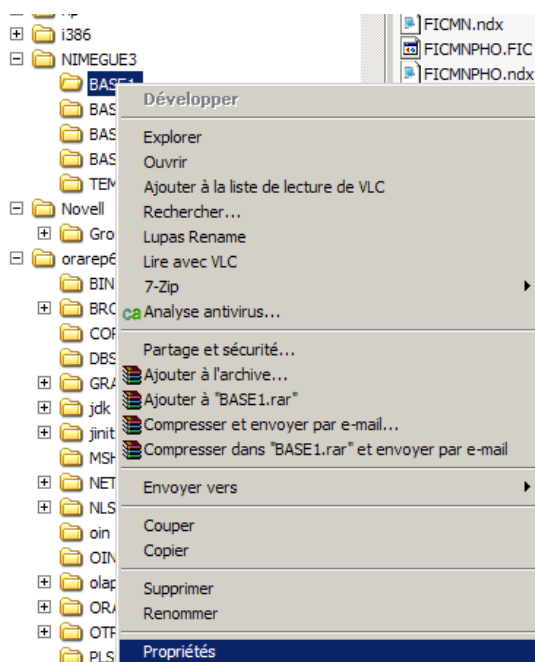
i386
NIMEGUE3
BASE1
BAS
BAS
BAS
TEM
Novell
Gro
orarep6
BIN
BRC
COF
DBS
GRA
jdk
jinit
MSH
NET
NLS
oin
OIN
olap
ORA
OTF
PLS

FICMN.ndx
FICMNPHO.FIC
FICMNPHO.ndx

Développer
Explorer
Ouvrir
Ajouter à la liste de lecture de VLC
Rechercher...
Lupas Rename
Lire avec VLC
7-Zip
Analyse antivirus...
Partage et sécurité...
Ajouter à l'archive...
Ajouter à "BASE1.rar"
Compresser et envoyer par e-mail...
Compresser dans "BASE1.rar" et envoyer par e-mail
Envoyer vers
Couper
Copier
Supprimer
Renommer
Propriétés